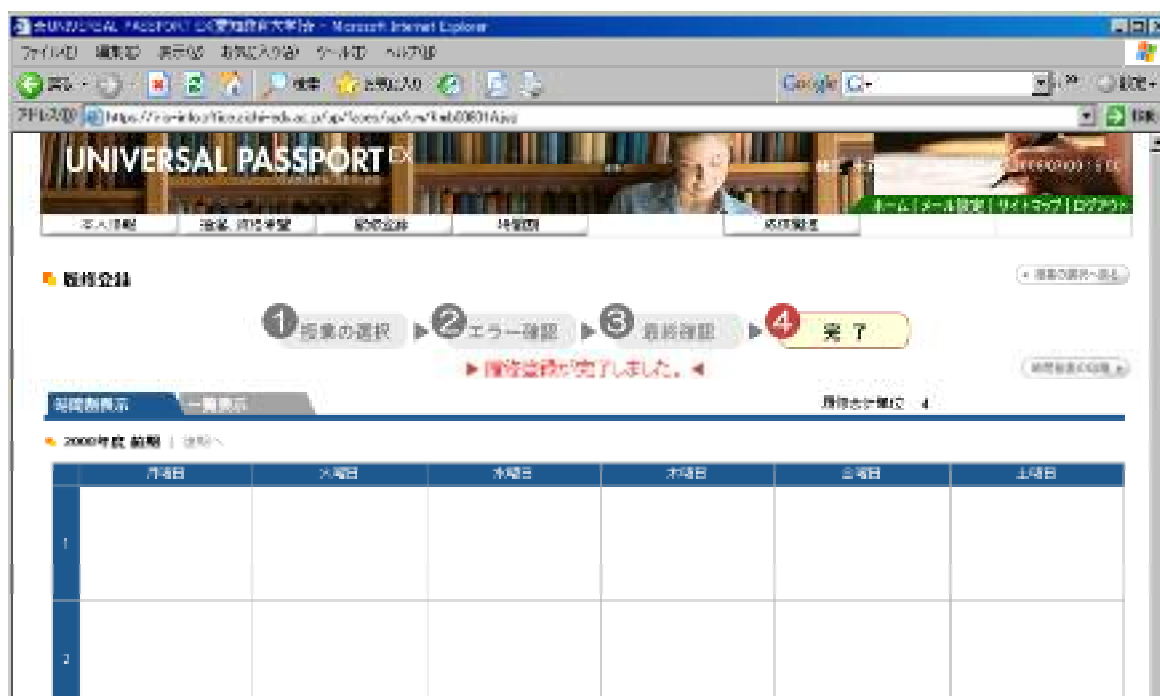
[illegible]UNIVERSAL PASSPORT EX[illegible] - Microsoft Internet Explorer

ファイル(F) 編集(E) 表示(V) お気に入り(A) ツール(T) ヘルプ(H)

戻る 検索 お気に入り

Google G-

設定

アドレス(D) https://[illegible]

UNIVERSAL PASSPORT EX

ホーム | メール設定 | サイトマップ | ログアウト

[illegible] | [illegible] | 履修登録 | 時間割 | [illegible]

履修登録

1 授業の選択 ▶ 2 エラー確認 ▶ 3 最終確認 ▶ 4 完了

▶ 履修登録が完了しました。◀

時間割表示 | 一覧表示

履修合計単位 4

2009年度 前期 | 後期へ

| | 月曜日 | 火曜日 | 水曜日 | 木曜日 | 金曜日 | 土曜日 |
|---|---|---|---|---|---|---|
| 1 | | | | | | |
| 2 | | | | | | |